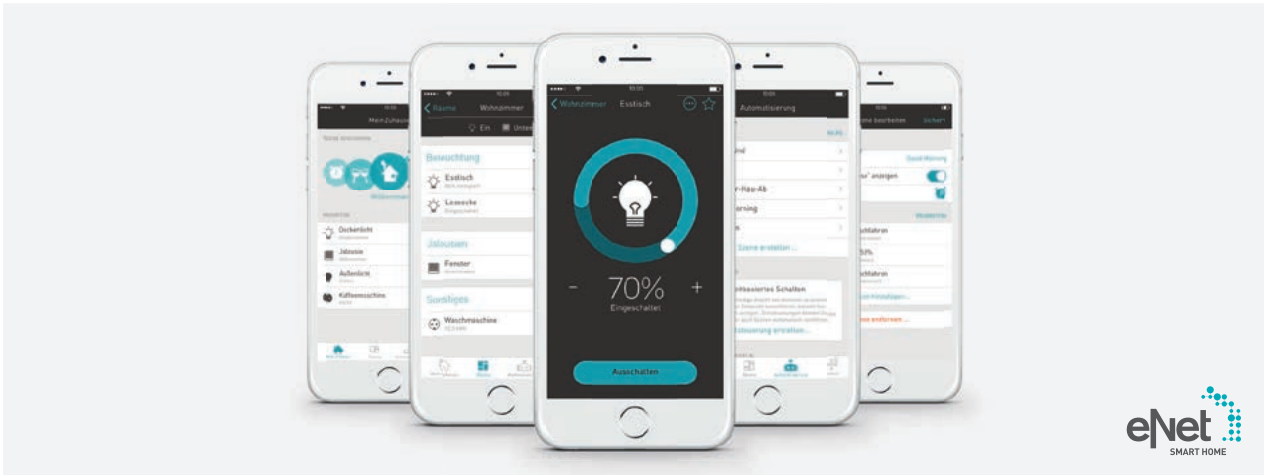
Mein Zuhause
Deckenlicht
Jalousie
Außenlicht
Kaffeemaschine

Räume Wohnzimmer
Ein Unten
Beleuchtung
Esstisch
Leseecke
Jalousien
Fenster
Sonstiges
Waschmaschine

Wohnzimmer Esstisch
–
70%
+
Eingeschaltet
Ausschalten

Automatisierung
Morning
Szene erstellen ...
Zeitbasiertes Schalten

ene bearbeiten Sichern
Good Morning
anzeigen
ene entfernen ...

eNet
SMART HOME